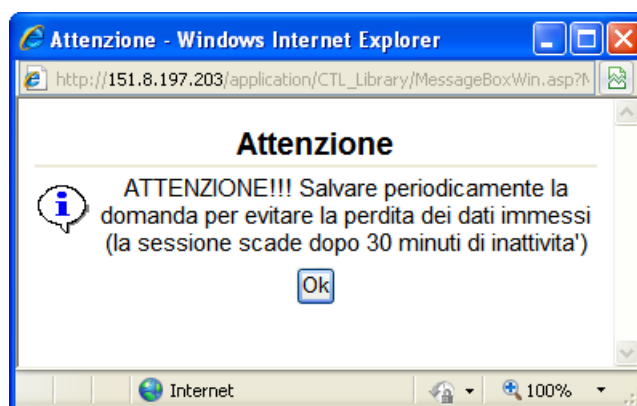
Attenzione - Windows Internet Explorer

http://151.8.197.203/application/CTL_Library/MessageBoxWin.asp?N

Attenzione

ATTENZIONE!!! Salvare periodicamente la domanda per evitare la perdita dei dati immessi (la sessione scade dopo 30 minuti di inattivita')

Ok

Internet

100%